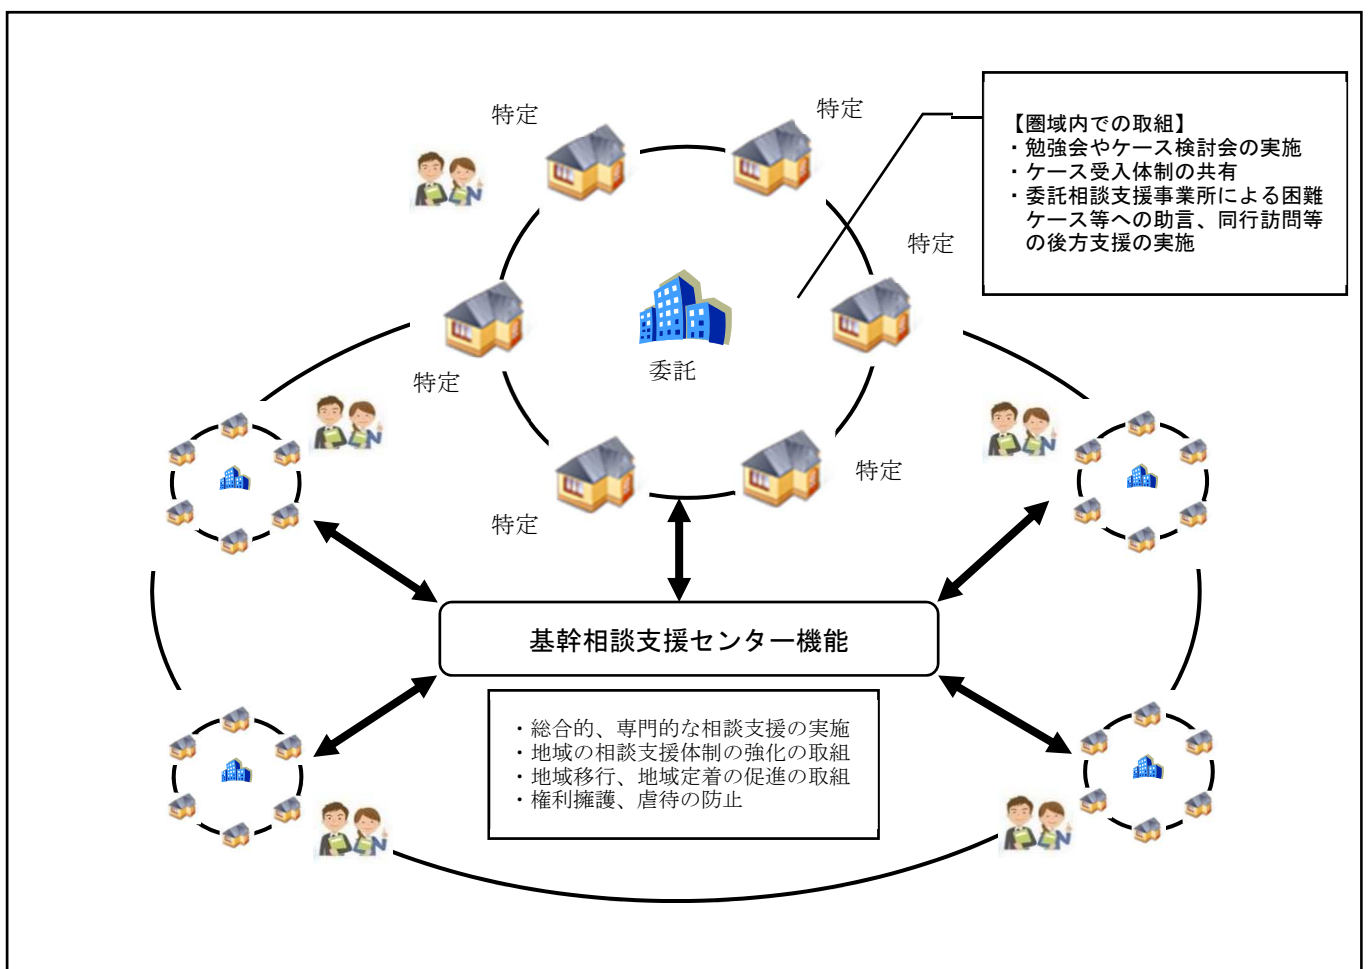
【圏域内での取組】
・勉強会やケース検討会の実施
・ケース受入体制の共有
・委託相談支援事業所による困難ケース等への助言、同行訪問等の後方支援の実施

特定

特定

特定

特定

委託

特定

特定

特定

基幹相談支援センター機能

・総合的、専門的な相談支援の実施
・地域の相談支援体制の強化の取組
・地域移行、地域定着の促進の取組
・権利擁護、虐待の防止